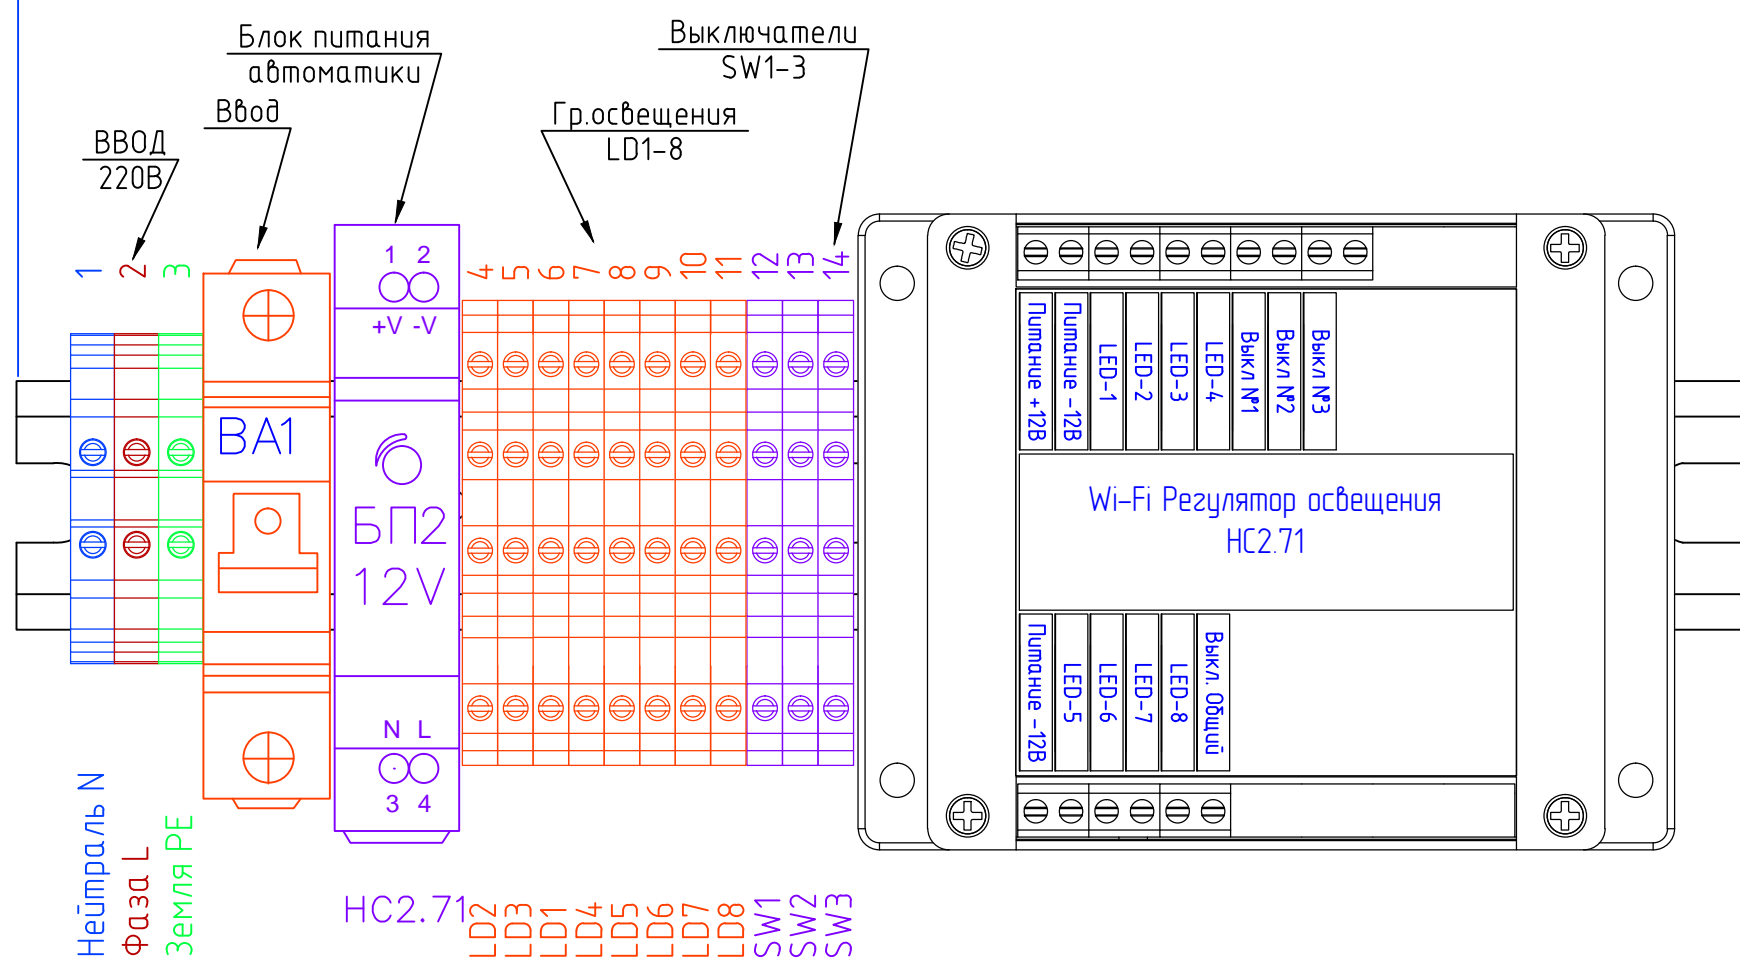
Блок питания
автоматики

Выключатели
SW1-3

Ввод

Гр.освещения
LD1-8

ВВОД
220В

1 2 3

1 2
+V -V

4 5 6 7 8 9 10 11 12 13 14

BA1

БП2
12V

N L
3 4

Питание +12В
Питание -12В
LED-1
LED-2
LED-3
LED-4
Выкл №1
Выкл №2
Выкл №3

Wi-Fi Регулятор освещения
HC2.71

Питание -12В
LED-5
LED-6
LED-7
LED-8
Выкл. Общий

Нейтраль N
Фаза L
Земля PE

HC2.71
LD2
LD3
LD1
LD4
LD5
LD6
LD7
LD8
SW1
SW2
SW3